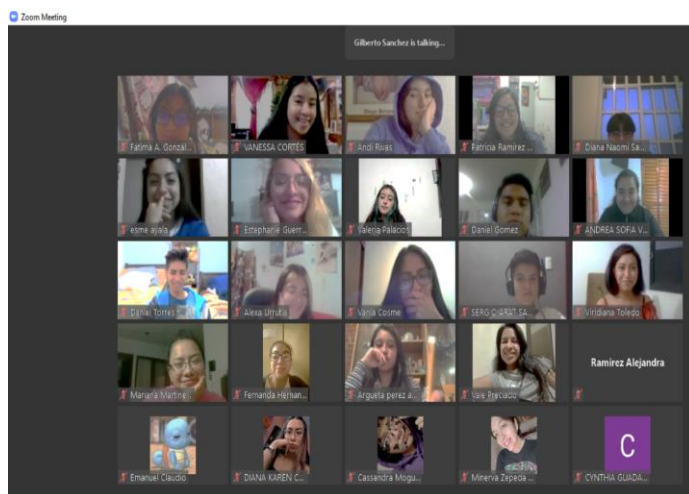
Zoom Meeting

Gilberto Sanchez is talking...

Fatima A. Gonzal...
VANESSA CORTES
Andi Rivas
Patricia Ramirez ...
Diana Naomi Sa...

esme ajala
Estephanie Guerr...
Valeria Palacios
Daniel Gomez
ANDREA SOFIA V...

Daniel Torres
Alexa Urrutia
Vanja Cosme
SERGIO ARAT SA...
Viridiana Toledo

Mariana Martine...
Fernanda Hernan...
Argueta perez a...
Vale Preciado
Ramirez Alejandra

Emanuel Claudio
DIANA KAREN C...
Cassandra Mogu...
Minerva Zepeda ...
C
CYNTHIA GUADA...